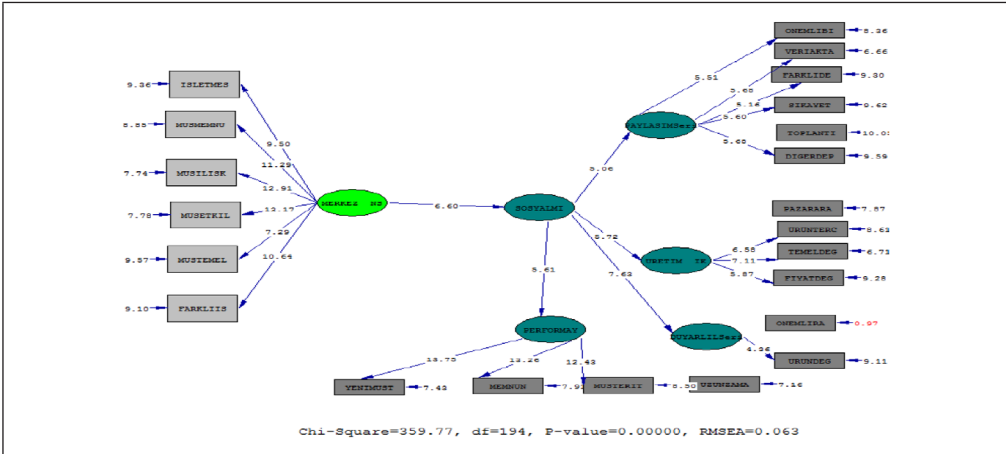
ONEMLIBI 8.36
VERIAKTA 6.66
FARKLIDE 9.80
SIKAYET 9.62
TOPLANTI 10.0
DIGERDER 9.59
5.51
5.68
6.16
5.60
5.68
PAYLASIMSe
9.36 ISLETMES
8.85 MUSMEMNU
7.74 MUSILISK
7.78 MUSETKIL
9.57 MUSTEMEL
9.10 FARKLIIS
9.50
11.29
12.91
13.17
7.29
10.64
MERKEZ HZ
6.60
SOSYALMI
9.06
8.72
7.63
8.61
PAZARARA 7.87
URUNTERC 8.63
TEMELDEG 6.73
FIYATDEG 8.28
6.58
7.11
5.87
URETIM IK
ONEMLIRA 0.97
URUNDEG 9.11
4.96
DUYARLILSe
PERFORMAY
13.75
13.26
12.43
YENIMUST 7.48
MEMNUN 7.93
MUSTERIT 8.50
UZUNZAMA 7.16
Chi-Square=359.77, df=194, P-value=0.00000, RMSEA=0.063